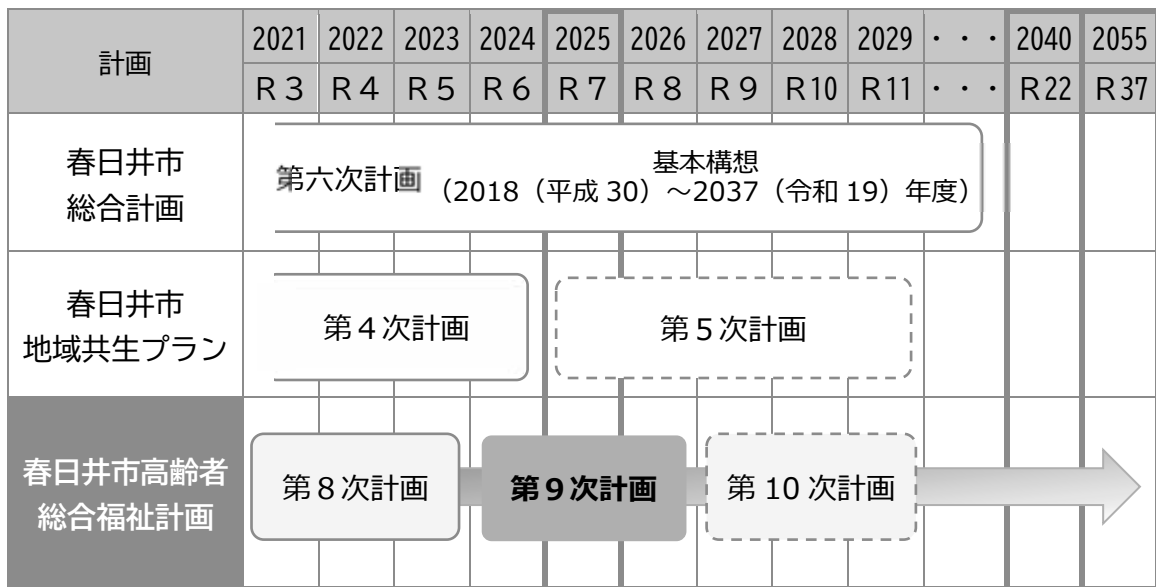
| 計画 | 2021 R３ | 2022 R４ | 2023 R５ | 2024 R６ | 2025 R７ | 2026 R８ | 2027 R９ | 2028 R10 | 2029 R11 | ・・・ ・・・ | 2040 R22 | 2055 R37 |
|---|---|---|---|---|---|---|---|---|---|---|---|---|
| 春日井市総合計画 | 第六次計画 基本構想（2018（平成 30）～2037（令和 19）年度） | | | | | | | | | | | |
| 春日井市地域共生プラン | 第４次計画 | | | | 第５次計画 | | | | | | | |
| 春日井市高齢者総合福祉計画 | 第８次計画 | | | 第９次計画 | | | 第 10 次計画 | | | | | |